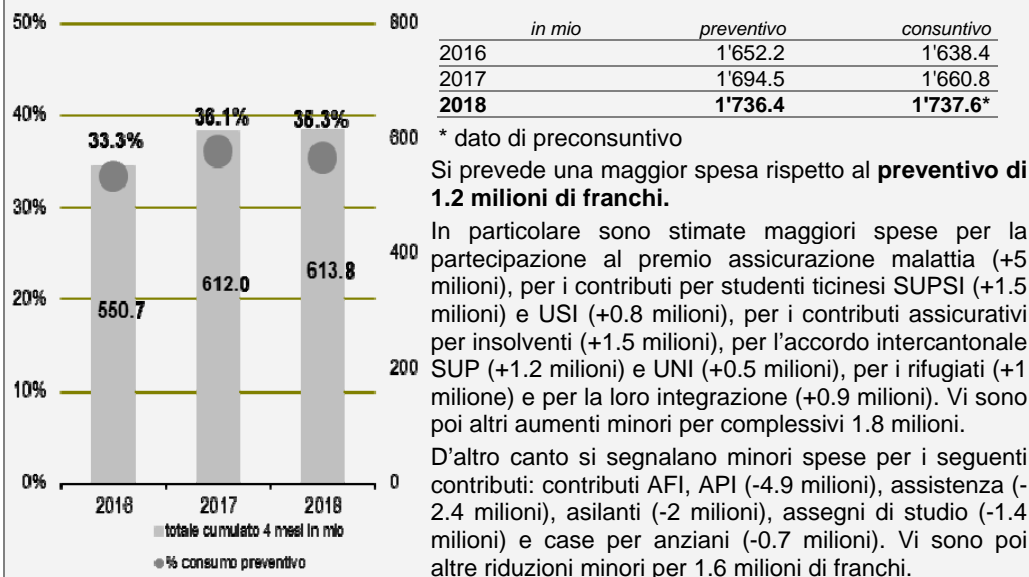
50%
40%
30%
20%
10%
0%

800
600
400
200
0

33.3%
36.1%
35.3%

550.7
612.0
613.8

2016
2017
2018

totale cumulato 4 mesi in mio
% consumo preventivo

| *in mio* | *preventivo* | *consuntivo* |
|---|---|---|
| 2016 | 1'652.2 | 1'638.4 |
| 2017 | 1'694.5 | 1'660.8 |
| **2018** | **1'736.4** | **1'737.6*** |

* dato di preconsuntivo

Si prevede una maggior spesa rispetto al **preventivo di 1.2 milioni di franchi.**

In particolare sono stimate maggiori spese per la partecipazione al premio assicurazione malattia (+5 milioni), per i contributi per studenti ticinesi SUPSI (+1.5 milioni) e USI (+0.8 milioni), per i contributi assicurativi per insolventi (+1.5 milioni), per l'accordo intercantonale SUP (+1.2 milioni) e UNI (+0.5 milioni), per i rifugiati (+1 milione) e per la loro integrazione (+0.9 milioni). Vi sono poi altri aumenti minori per complessivi 1.8 milioni.

D'altro canto si segnalano minori spese per i seguenti contributi: contributi AFI, API (-4.9 milioni), assistenza (-2.4 milioni), asilanti (-2 milioni), assegni di studio (-1.4 milioni) e case per anziani (-0.7 milioni). Vi sono poi altre riduzioni minori per 1.6 milioni di franchi.